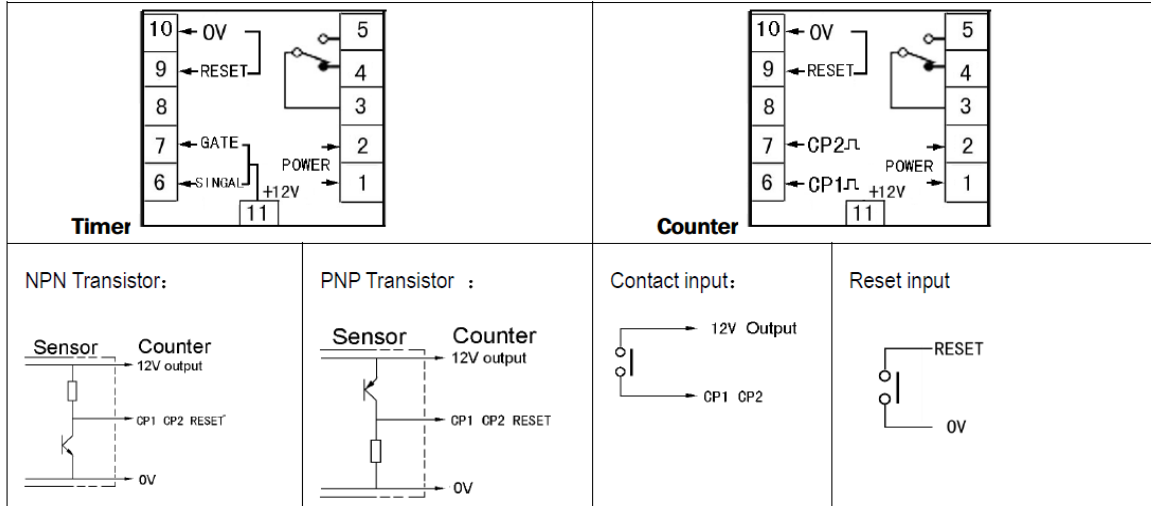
10 0V
9 RESET
8
7 GATE
6 SINGAL
5
4
3
2
1
POWER
+12V
11
Timer

10 0V
9 RESET
8
7 CP2⎍
6 CP1⎍
5
4
3
2
1
POWER
+12V
11
Counter

NPN Transistor:
Sensor Counter
12V output
CP1 CP2 RESET
0V

PNP Transistor :
Sensor Counter
12V output
CP1 CP2 RESET
0V

Contact input:
12V Output
CP1 CP2

Reset input
RESET
0V